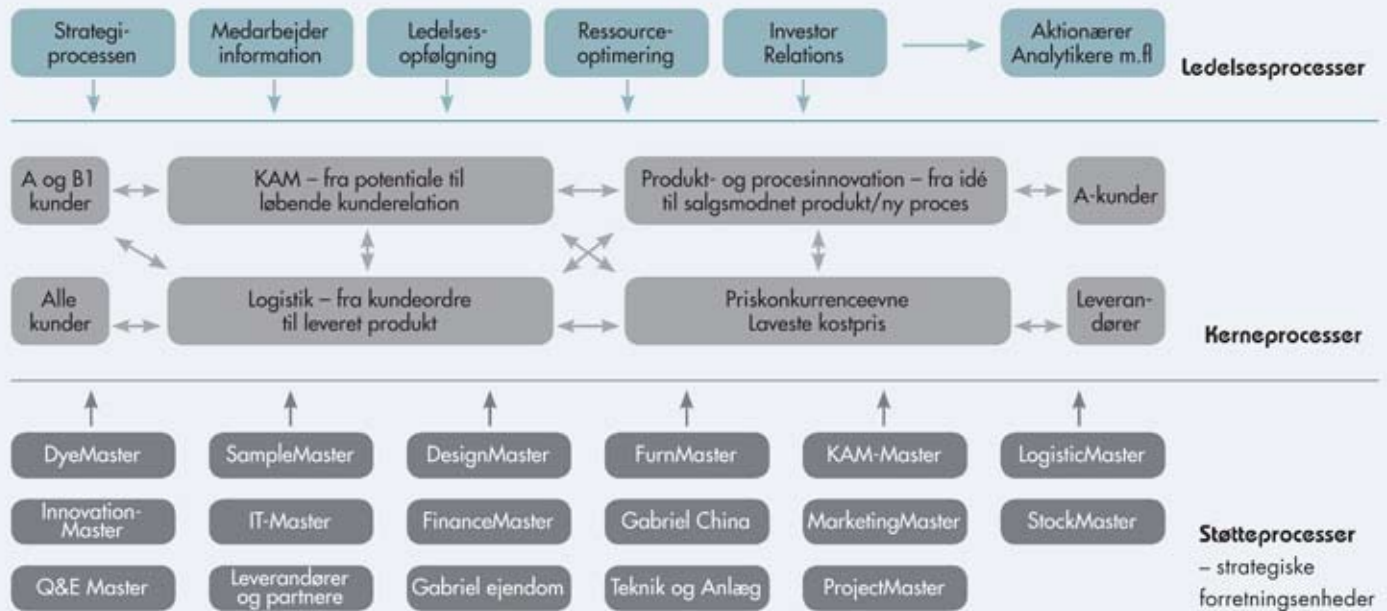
Strategiprocessen

Medarbejder information

Ledelsesopfølgning

Ressourceoptimering

Investor Relations

Aktionærer Analytikere m.fl

Ledelsesprocesser

A og B1 kunder

KAM – fra potentiale til løbende kunderelation

Produkt- og procesinnovation – fra idé til salgsmodnet produkt/ny proces

A-kunder

Alle kunder

Logistik – fra kundeordre til leveret produkt

Priskonkurrenceevne Laveste kostpris

Leverandører

Kerneprocesser

DyeMaster

SampleMaster

DesignMaster

FurnMaster

KAM-Master

LogisticMaster

InnovationMaster

IT-Master

FinanceMaster

Gabriel China

MarketingMaster

StockMaster

Q&E Master

Leverandører og partnere

Gabriel ejendom

Teknik og Anlæg

ProjectMaster

Støtteprocesser – strategiske forretningsenheder